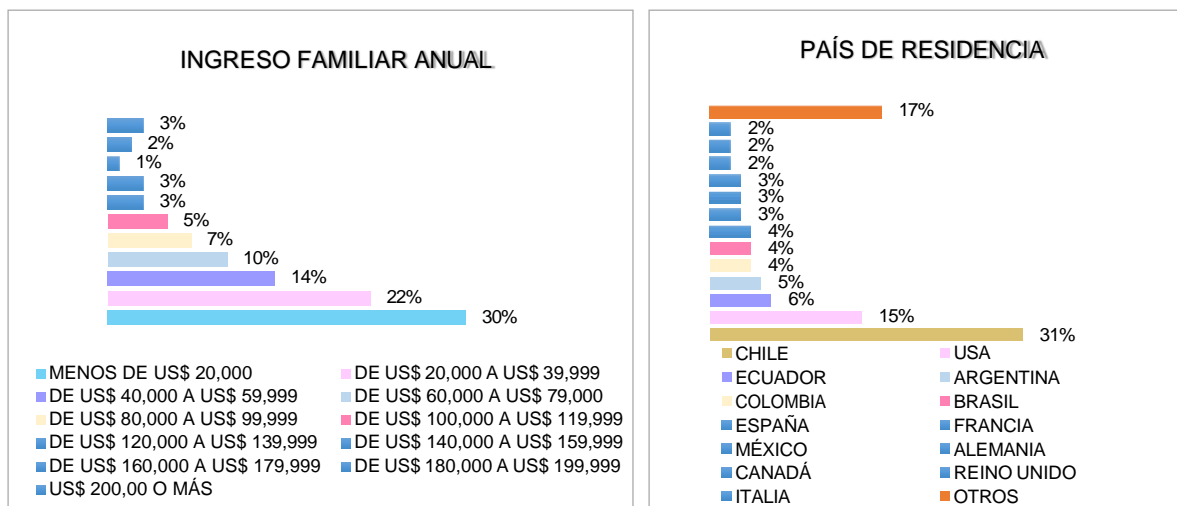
INGRESO FAMILIAR ANUAL

3%
2%
1%
3%
3%
5%
7%
10%
14%
22%
30%

MENOS DE US$ 20,000
DE US$ 20,000 A US$ 39,999
DE US$ 40,000 A US$ 59,999
DE US$ 60,000 A US$ 79,000
DE US$ 80,000 A US$ 99,999
DE US$ 100,000 A US$ 119,999
DE US$ 120,000 A US$ 139,999
DE US$ 140,000 A US$ 159,999
DE US$ 160,000 A US$ 179,999
DE US$ 180,000 A US$ 199,999
US$ 200,00 O MÁS

PAÍS DE RESIDENCIA

17%
2%
2%
2%
3%
3%
3%
4%
4%
4%
5%
6%
15%
31%

CHILE
USA
ECUADOR
ARGENTINA
COLOMBIA
BRASIL
ESPAÑA
FRANCIA
MÉXICO
ALEMANIA
CANADÁ
REINO UNIDO
ITALIA
OTROS